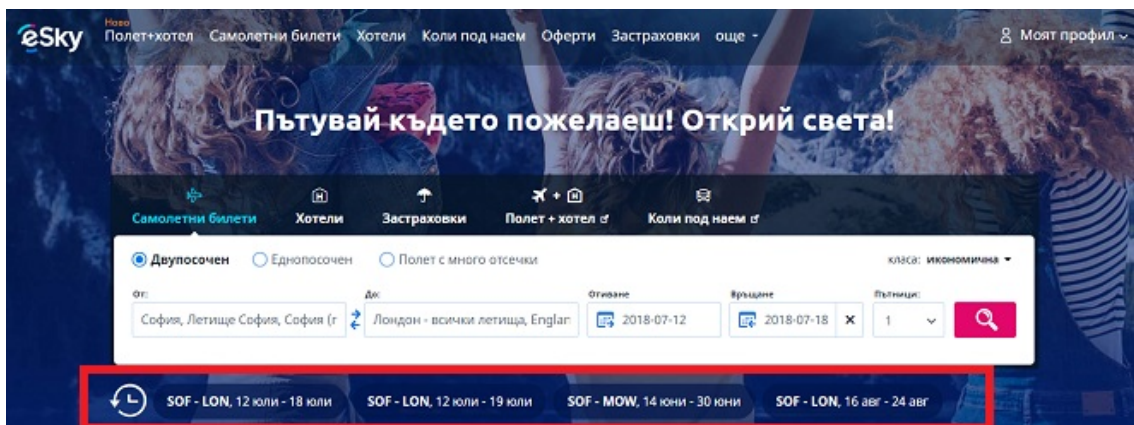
eSky Ново Полет+хотел Самолетни билети Хотели Коли под наем Оферти Застраховки още - Моят профил

Пътувай където пожелаеш! Открий света!

Самолетни билети Хотели Застраховки Полет + хотел Коли под наем

Двупосочен Еднопосочен Полет с много отсечки класа: икономична

От: София, Летище София, София (г
До: Лондон - всички летища, Englar
Отиване 2018-07-12
Връщане 2018-07-18
Пътници: 1

SOF - LON, 12 юли - 18 юли SOF - LON, 12 юли - 19 юли SOF - MOW, 14 юни - 30 юни SOF - LON, 16 авг - 24 авг